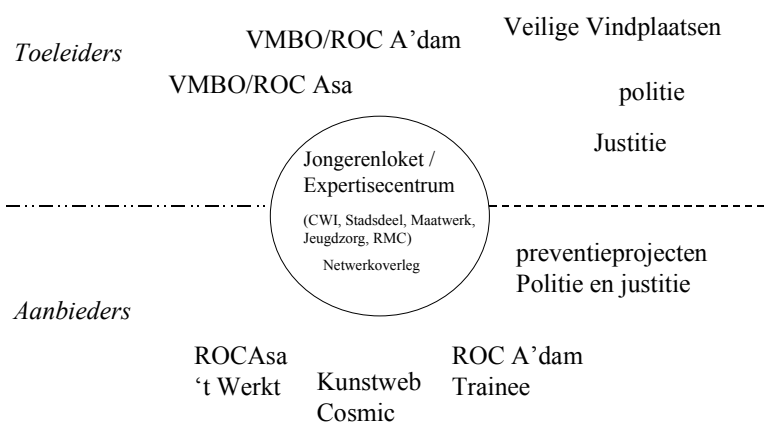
Toeleiders

VMBO/ROC A'dam

Veilige Vindplaatsen

VMBO/ROC Asa

politie

Justitie

Jongerenloket / Expertisecentrum

(CWI, Stadsdeel, Maatwerk, Jeugdzorg, RMC)

Netwerkoverleg

preventieprojecten Politie en justitie

Aanbieders

ROCAsa 't Werkt

Kunstweb Cosmic

ROC A'dam Trainee